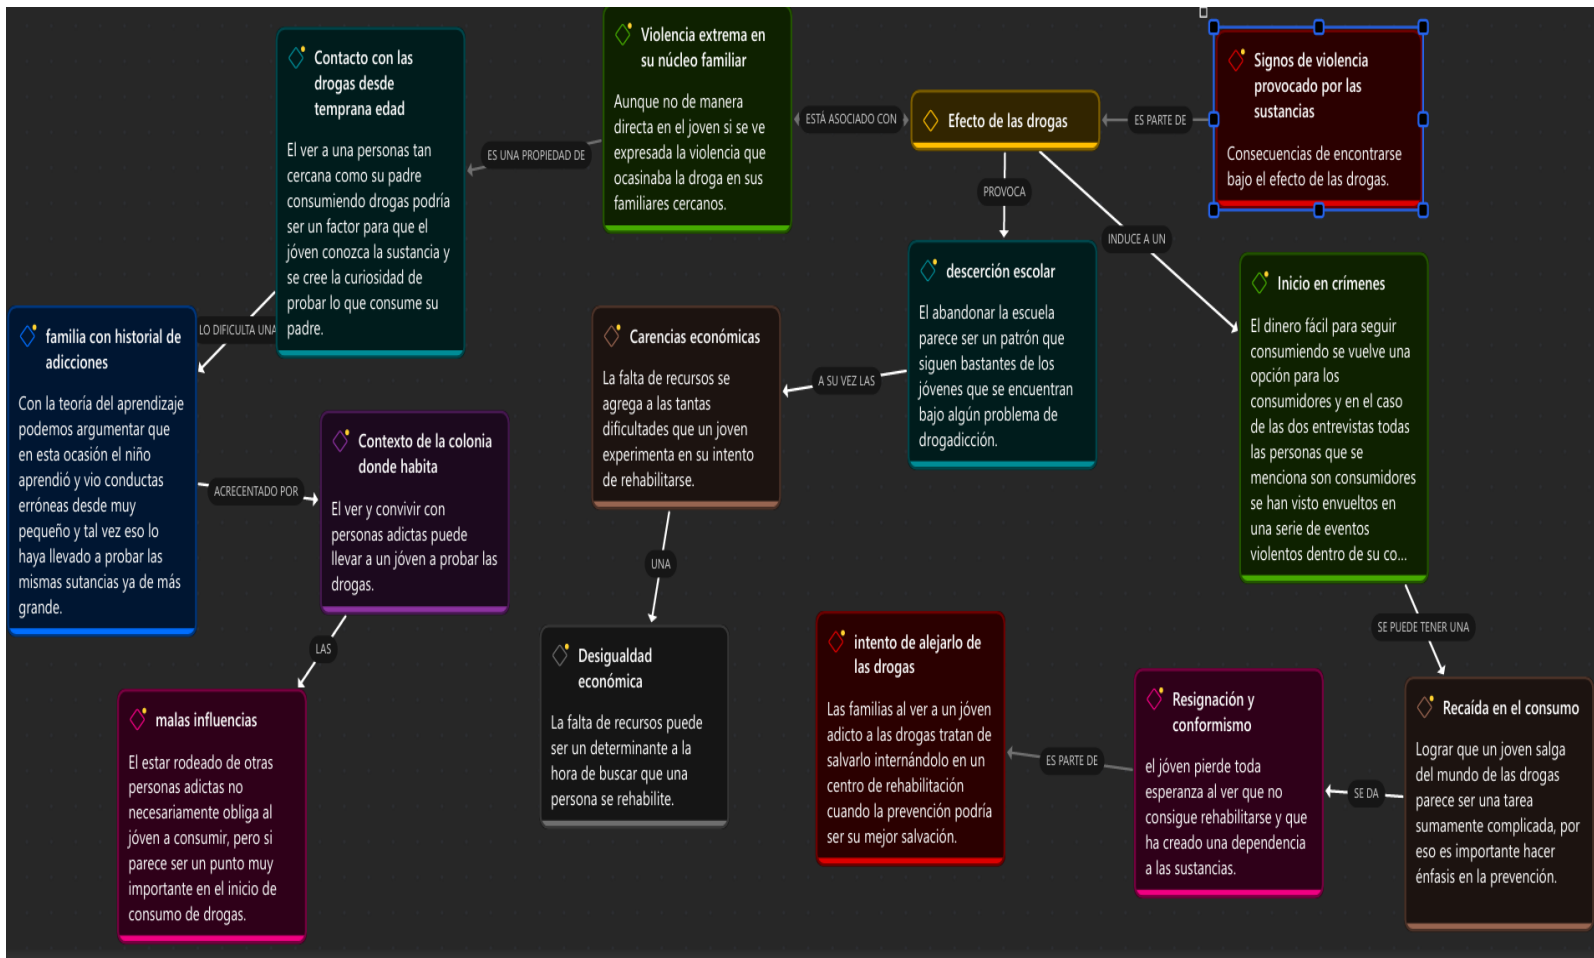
Contacto con las drogas desde temprana edad

El ver a una personas tan cercana como su padre consumiendo drogas podría ser un factor para que el jóven conozca la sustancia y se cree la curiosidad de probar lo que consume su padre.

ES UNA PROPIEDAD DE

Violencia extrema en su núcleo familiar

Aunque no de manera directa en el joven si se ve expresada la violencia que ocasinaba la droga en sus familiares cercanos.

ESTÁ ASOCIADO CON

Efecto de las drogas

ES PARTE DE

Signos de violencia provocado por las sustancias

Consecuencias de encontrarse bajo el efecto de las drogas.

PROVOCA

INDUCE A UN

desceréión escolar

El abandonar la escuela parece ser un patrón que siguen bastantes de los jóvenes que se encuentran bajo algún problema de drogadicción.

Inicio en crímenes

El dinero fácil para seguir consumiendo se vuelve una opción para los consumidores y en el caso de las dos entrevistas todas las personas que se menciona son consumidores se han visto envueltos en una serie de eventos violentos dentro de su co...

LO DIFICULTA UNA

familia con historial de adicciones

Con la teoría del aprendizaje podemos argumentar que en esta ocasión el niño aprendió y vio conductas erróneas desde muy pequeño y tal vez eso lo haya llevado a probar las mismas sutancias ya de más grande.

ACRECENTADO POR

Contexto de la colonia donde habita

El ver y convivir con personas adictas puede llevar a un jóven a probar las drogas.

A SU VEZ LAS

Carencias económicas

La falta de recursos se agrega a las tantas dificultades que un joven experimenta en su intento de rehabilitarse.

UNA

Desigualdad económica

La falta de recursos puede ser un determinante a la hora de buscar que una persona se rehabilite.

LAS

malas influencias

El estar rodeado de otras personas adictas no necesariamente obliga al jóven a consumir, pero si parece ser un punto muy importante en el inicio de consumo de drogas.

intento de alejarlo de las drogas

Las familias al ver a un jóven adicto a las drogas tratan de salvarlo internándolo en un centro de rehabilitación cuando la prevención podría ser su mejor salvación.

ES PARTE DE

Resignación y conformismo

el jóven pierde toda esperanza al ver que no consigue rehabilitarse y que ha creado una dependencia a las sustancias.

SE DA

SE PUEDE TENER UNA

Recaída en el consumo

Lograr que un joven salga del mundo de las drogas parece ser una tarea sumamente complicada, por eso es importante hacer énfasis en la prevención.